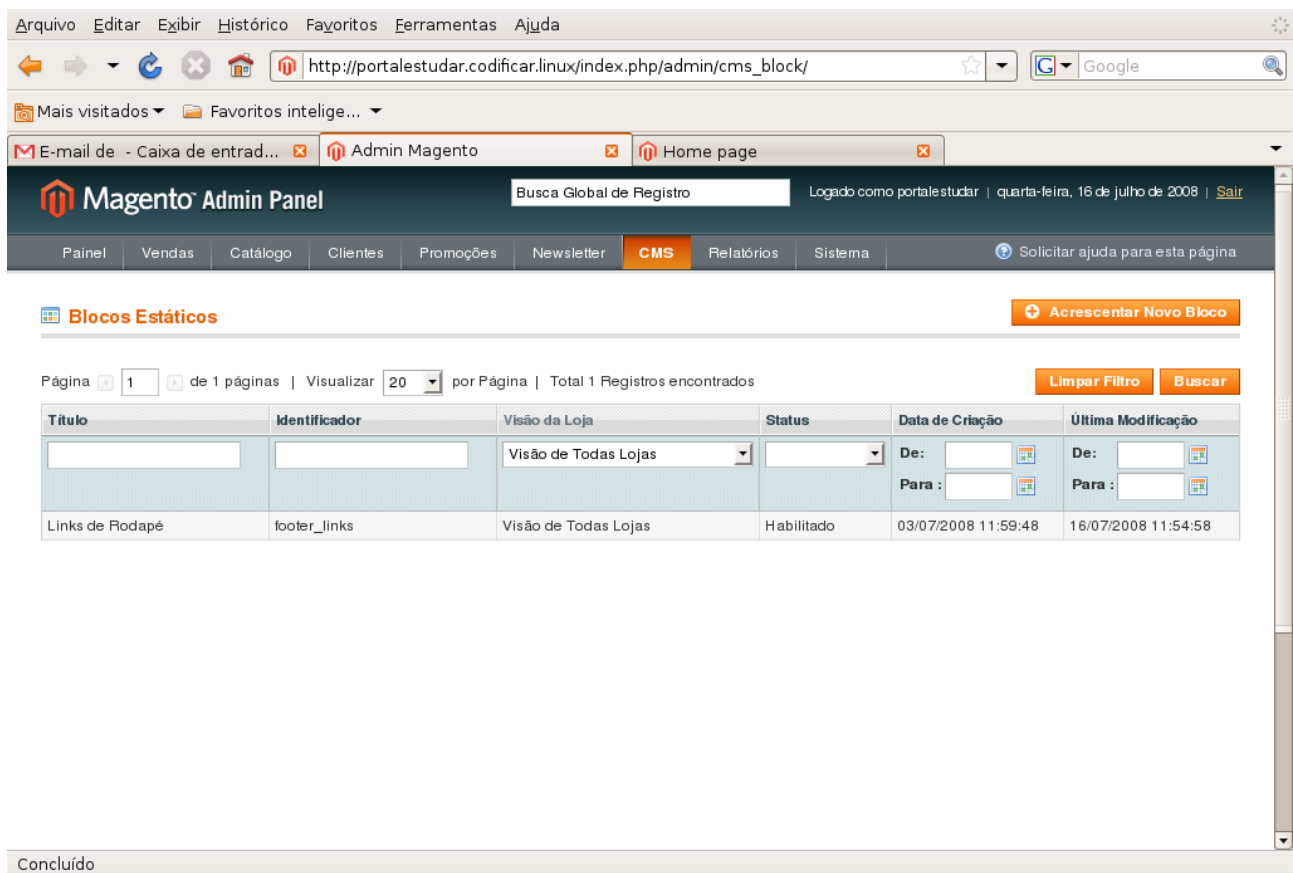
Arquivo Editar Exibir Histórico Favoritos Ferramentas Ajuda

http://portalestudar.codificar.linux/index.php/admin/cms_block/

Google

Mais visitados ▾ Favoritos intelige... ▾

E-mail de - Caixa de entrad... | Admin Magento | Home page

Magento Admin Panel

Busca Global de Registro

Logado como portalestudar | quarta-feira, 16 de julho de 2008 | Sair

Painel | Vendas | Catálogo | Clientes | Promoções | Newsletter | CMS | Relatórios | Sistema

Solicitar ajuda para esta página

Blocos Estáticos

Acrescentar Novo Bloco

Página 1 de 1 páginas | Visualizar 20 por Página | Total 1 Registros encontrados

Limpar Filtro Buscar

| Título | Identificador | Visão da Loja | Status | Data de Criação | Última Modificação |
|---|---|---|---|---|---|
| | | Visão de Todas Lojas | | De: Para : | De: Para : |
| Links de Rodapé | footer_links | Visão de Todas Lojas | Habilitado | 03/07/2008 11:59:48 | 16/07/2008 11:54:58 |

Concluído